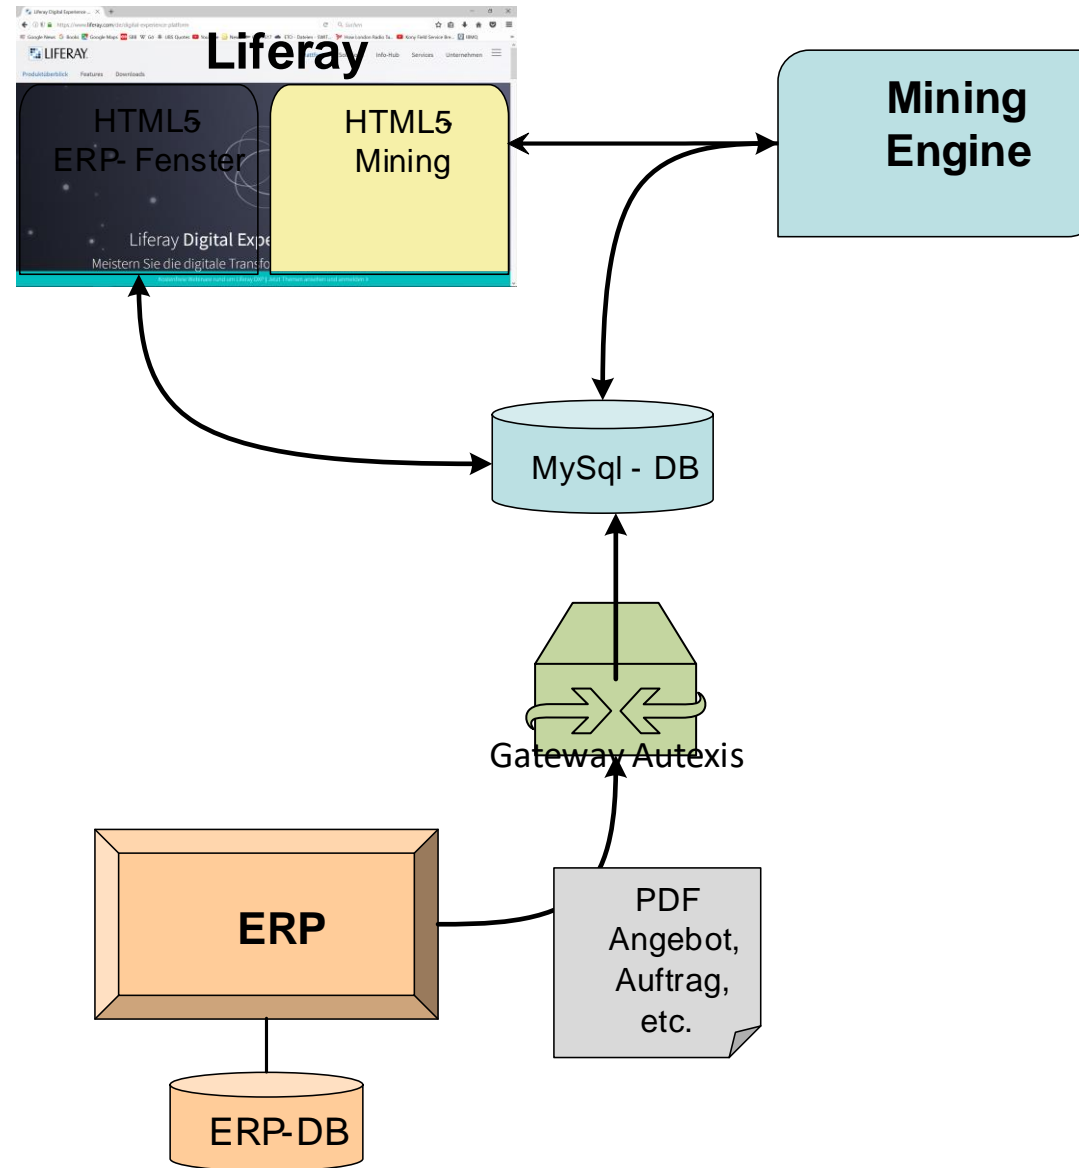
Liferay

LIFERAY

Produktüberblick Features Downloads

Info-Hub Services Unternehmen

HTML5
ERP- Fenster

HTML5
Mining

Liferay Digital Expe

Meistern Sie die digitale Transfo

Mining
Engine

MySql - DB

Gateway Autexis

ERP

PDF
Angebot,
Auftrag,
etc.

ERP-DB